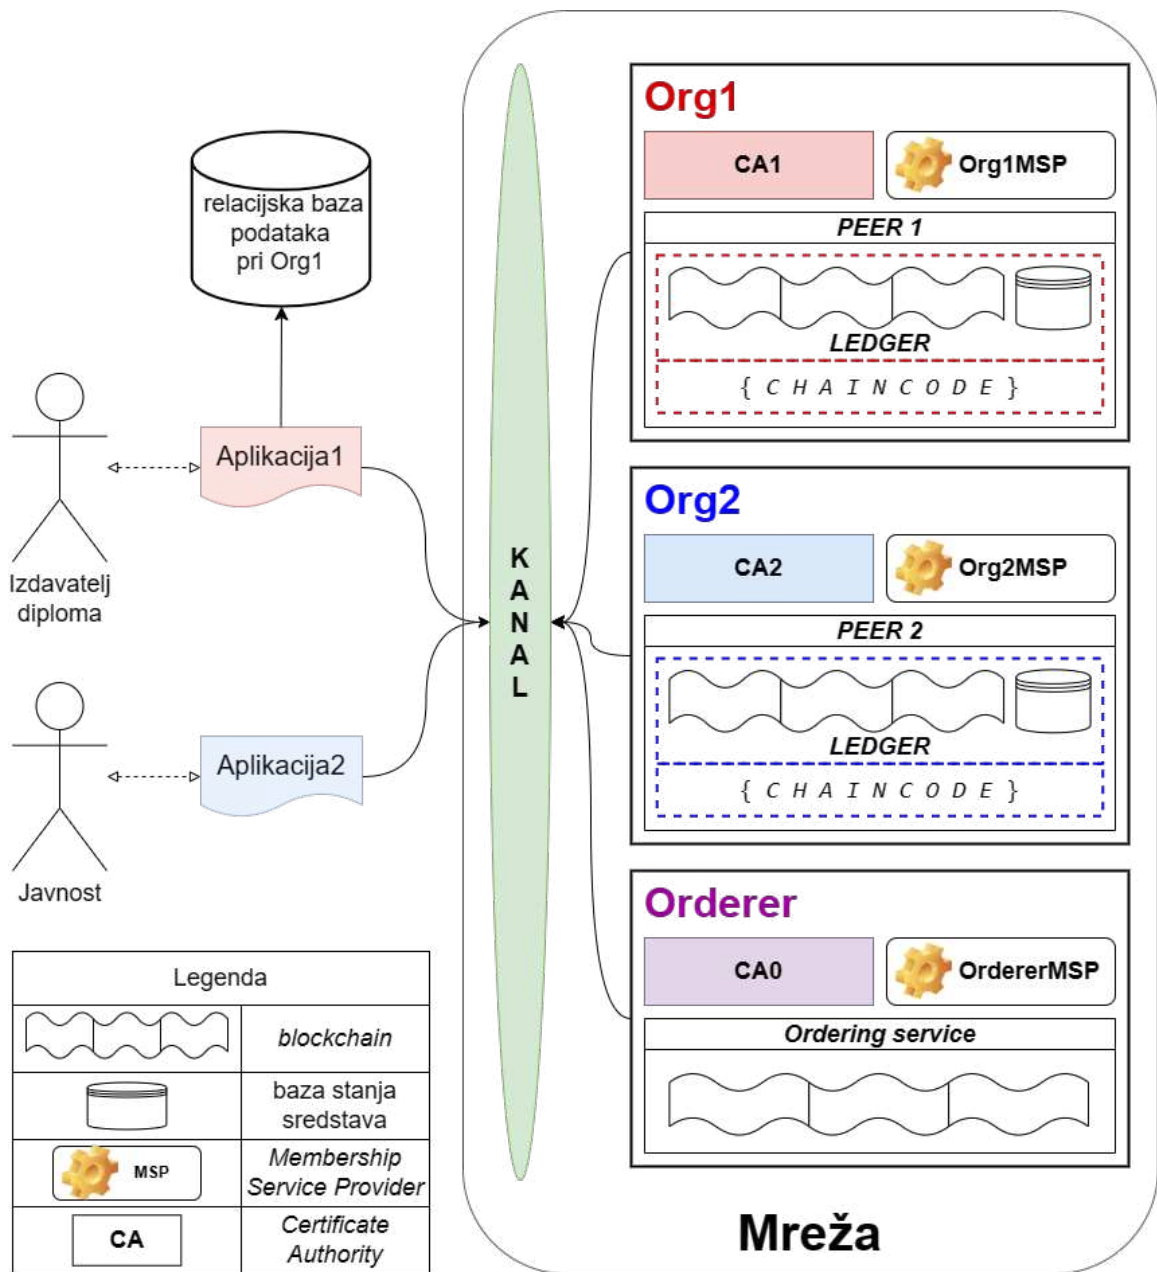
relacijska baza podataka pri Org1

Aplikacija1

Izdavatelj diploma

Aplikacija2

Javnost

K A N A L

Org1

CA1

Org1MSP

PEER 1

LEDGER

{ C H A I N C O D E }

Org2

CA2

Org2MSP

PEER 2

LEDGER

{ C H A I N C O D E }

Orderer

CA0

OrdererMSP

Ordering service

Mreža

| Legenda | |
|---|---|
| | blockchain |
| | baza stanja sredstava |
| MSP | Membership Service Provider |
| CA | Certificate Authority |